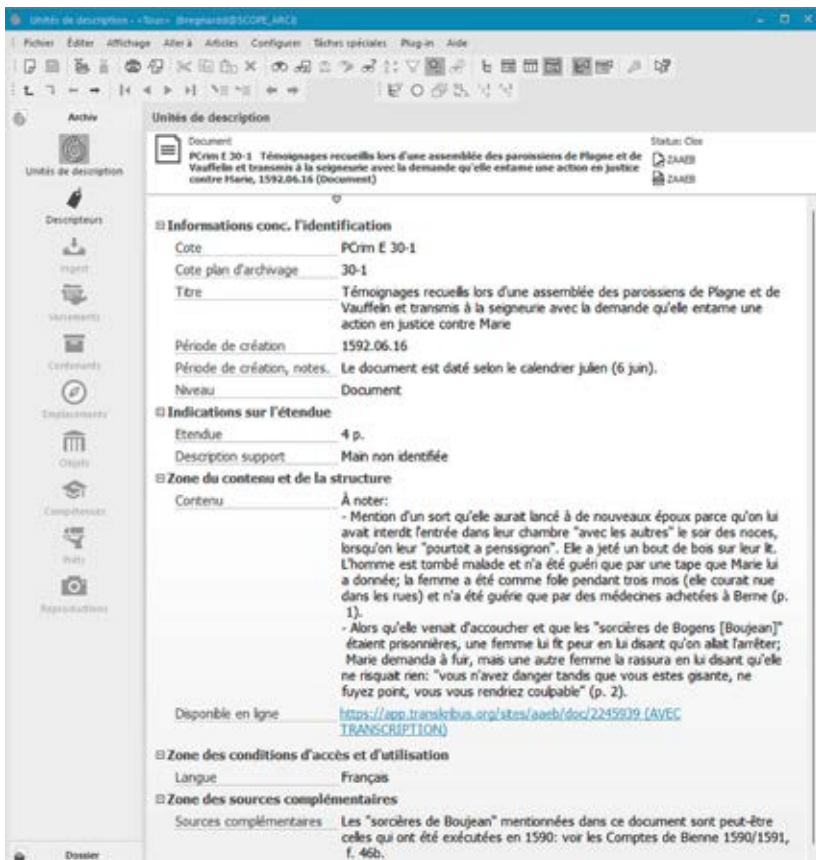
Unités de description - «Tous» (lregnard@SCOPE_ARC3)

Fichier Éditer Affichage Aller à Articles Configurer Tâches spéciales Plug-in Aide

Archiv

Unités de description

Unités de description

Descripteurs

Ingest

Versements

Contenants

Emplacements

Objets

Compétences

Prêts

Reproductions

Dossier

Document
PCrim E 30-1 Témoignages recueillis lors d'une assemblée des paroissiens de Plagne et de Vauffelin et transmis à la seigneurie avec la demande qu'elle entame une action en justice contre Marie, 1592.06.16 (Document)

Status: Clos
ZAAEB
ZAAEB

⊟ Informations conc. l'identification

| Cote | PCrim E 30-1 |
|---|---|
| Cote plan d'archivage | 30-1 |
| Titre | Témoignages recueillis lors d'une assemblée des paroissiens de Plagne et de Vauffelin et transmis à la seigneurie avec la demande qu'elle entame une action en justice contre Marie |
| Période de création | 1592.06.16 |
| Période de création, notes. | Le document est daté selon le calendrier julien (6 juin). |
| Niveau | Document |

⊟ Indications sur l'étendue

| Etendue | 4 p. |
|---|---|
| Description support | Main non identifiée |

⊟ Zone du contenu et de la structure

Contenu

À noter:
- Mention d'un sort qu'elle aurait lancé à de nouveaux époux parce qu'on lui avait interdit l'entrée dans leur chambre "avec les autres" le soir des noces, lorsqu'on leur "pourtoit a penssignon". Elle a jeté un bout de bois sur leur lit. L'homme est tombé malade et n'a été guéri que par une tape que Marie lui a donnée; la femme a été comme folle pendant trois mois (elle courait nue dans les rues) et n'a été guérie que par des médecines achetées à Berne (p. 1).
- Alors qu'elle venait d'accoucher et que les "sorcières de Bogens [Boujean]" étaient prisonnières, une femme lui fit peur en lui disant qu'on allait l'arrêter; Marie demanda à fuir, mais une autre femme la rassura en lui disant qu'elle ne risquait rien: "vous n'avez danger tandis que vous estes gisante, ne fuyez point, vous vous rendriez coulpable" (p. 2).

Disponible en ligne
https://app.transkribus.org/sites/aaeb/doc/2245939 (AVEC TRANSCRIPTION)

⊟ Zone des conditions d'accès et d'utilisation

| Langue | Français |
|---|---|

⊟ Zone des sources complémentaires

Sources complémentaires
Les "sorcières de Boujean" mentionnées dans ce document sont peut-être celles qui ont été exécutées en 1590: voir les Comptes de Bienne 1590/1591, f. 46b.